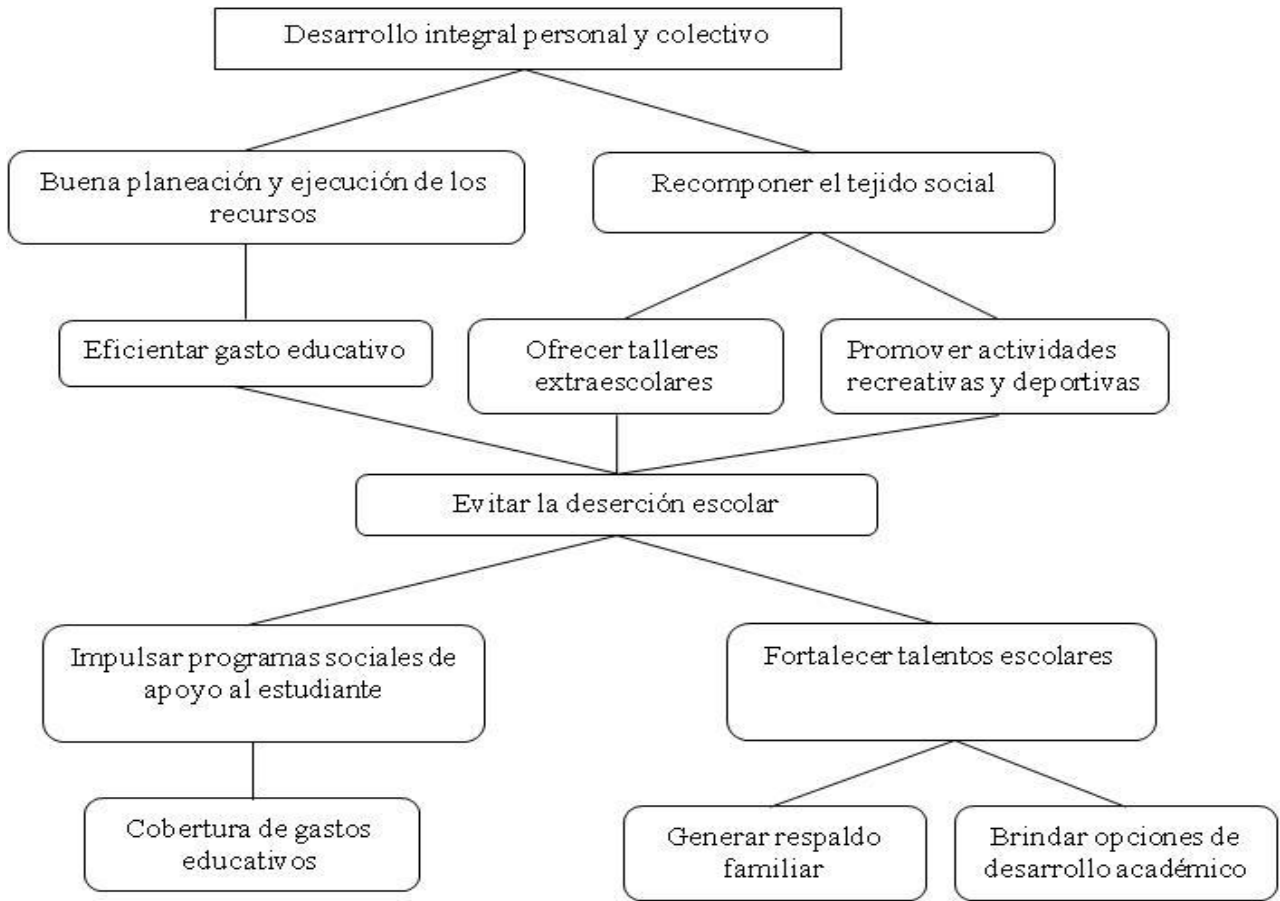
Desarrollo integral personal y colectivo

Buena planeación y ejecución de los recursos

Recomponer el tejido social

Eficientar gasto educativo

Ofrecer talleres extraescolares

Promover actividades recreativas y deportivas

Evitar la deserción escolar

Impulsar programas sociales de apoyo al estudiante

Fortalecer talentos escolares

Cobertura de gastos educativos

Generar respaldo familiar

Brindar opciones de desarrollo académico